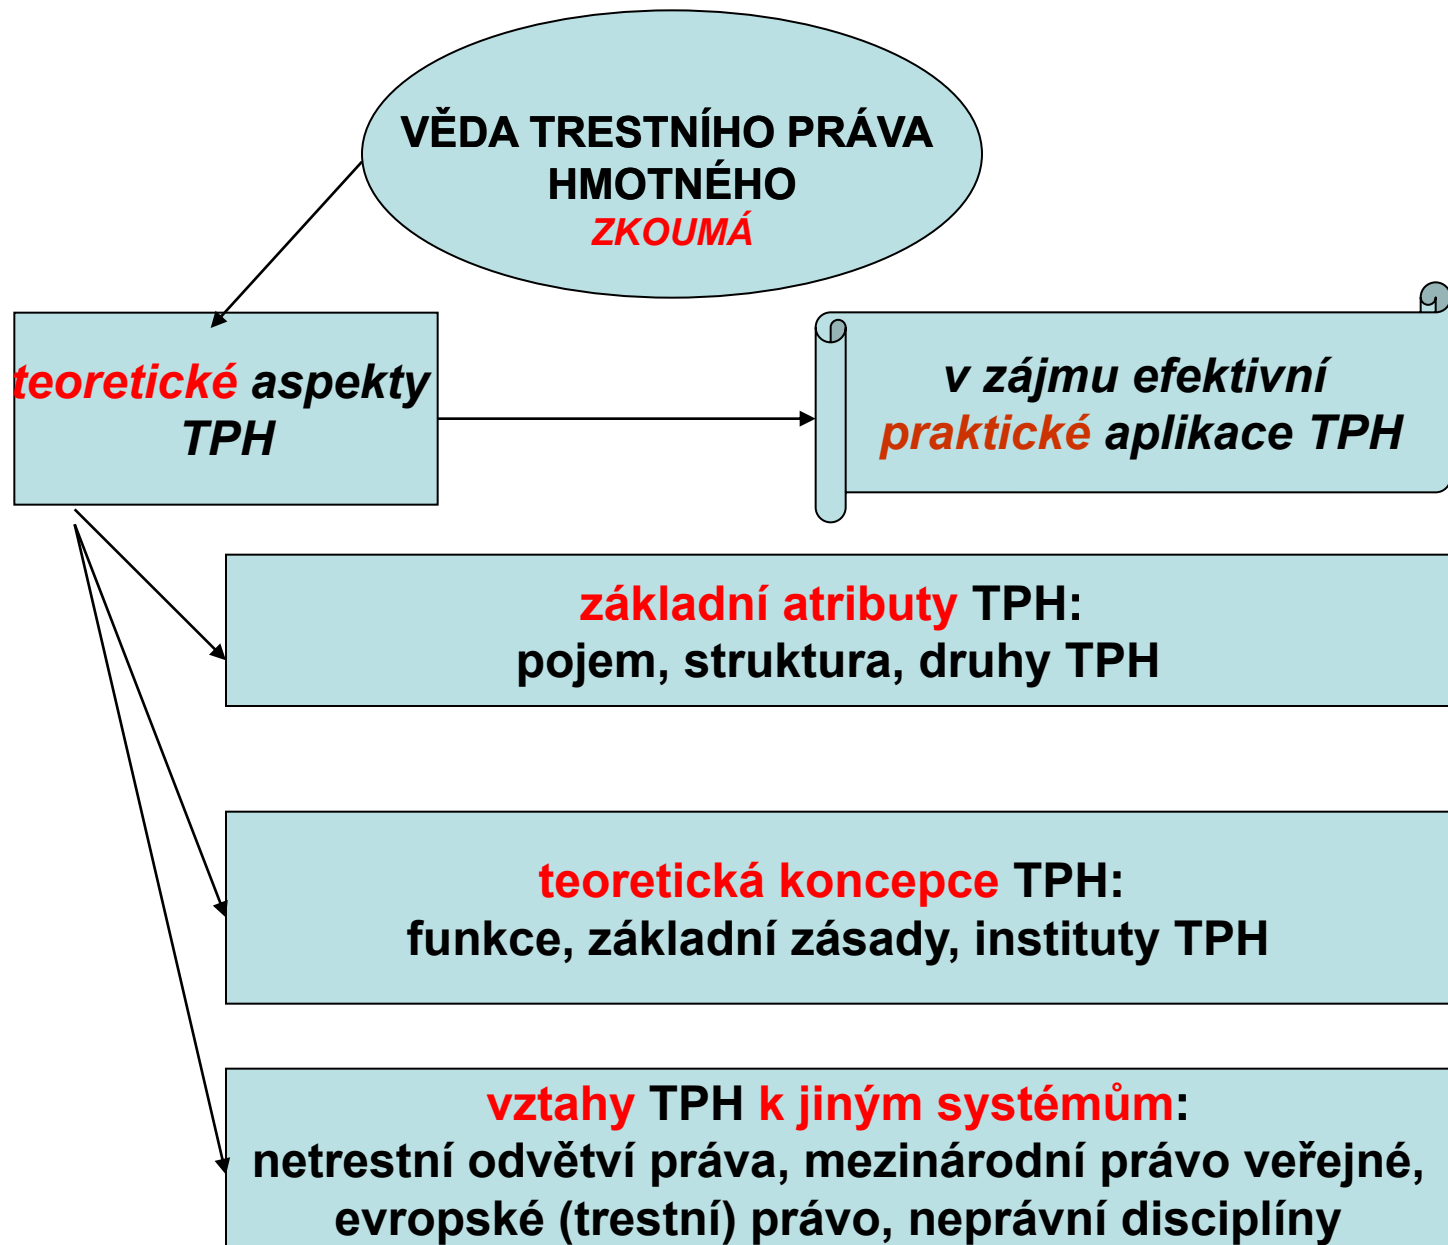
VĚDA TRESTNÍHO PRÁVA HMOTNÉHO
ZKOUMÁ

teoretické aspekty TPH

v zájmu efektivní praktické aplikace TPH

základní atributy TPH:
pojem, struktura, druhy TPH

teoretická koncepce TPH:
funkce, základní zásady, instituty TPH

vztahy TPH k jiným systémům:
netrestní odvětví práva, mezinárodní právo veřejné, evropské (trestní) právo, neprávní disciplíny